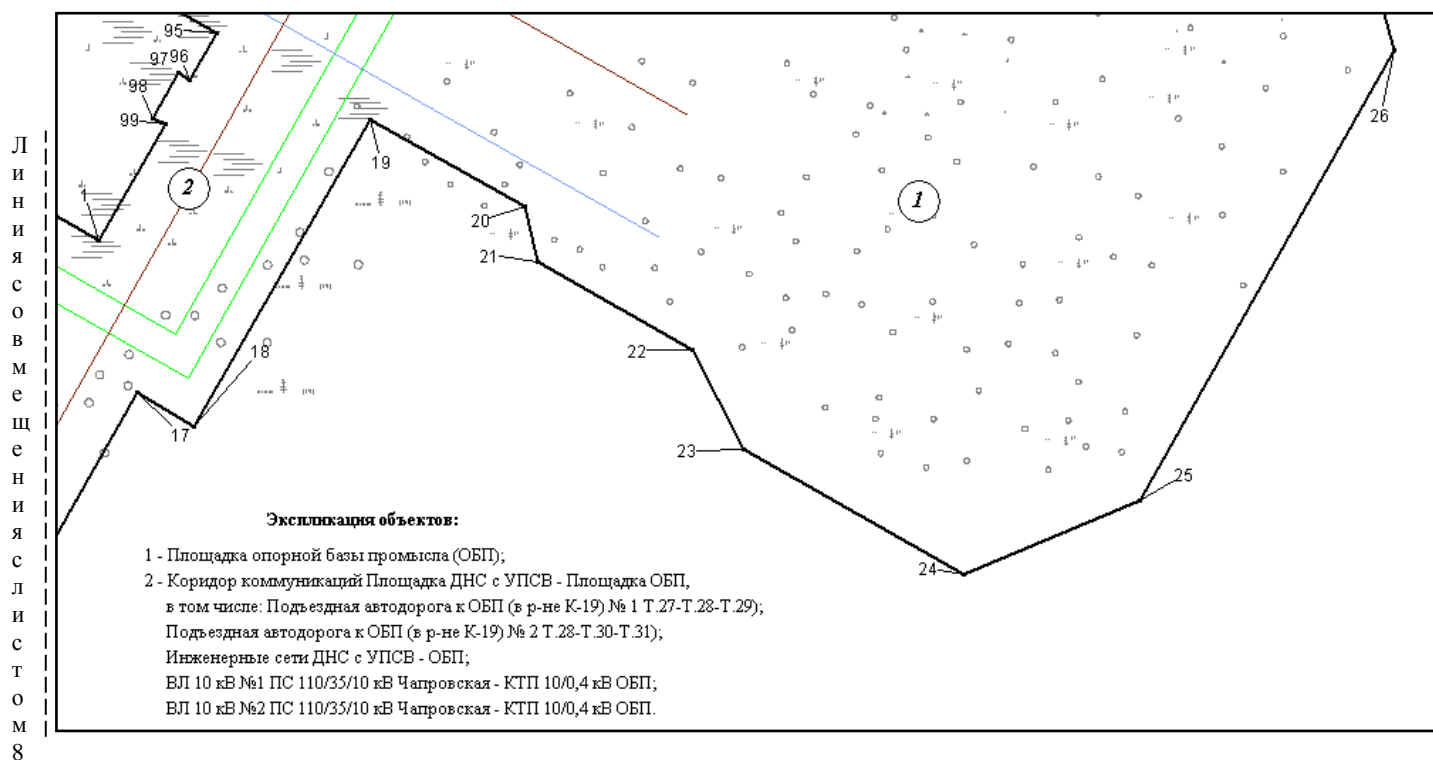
Линия совмещения с листом 8

95
97 96
98
99
1
2
19
20
21
22
18
17
23
24
25
26
1

Экспликация объектов:

1 - Площадка опорной базы промысла (ОБП);
2 - Коридор коммуникаций Площадка ДНС с УПСВ - Площадка ОБП, в том числе: Подъездная автодорога к ОБП (в р-не К-19) № 1 Т.27-Т.28-Т.29);
Подъездная автодорога к ОБП (в р-не К-19) № 2 Т.28-Т.30-Т.31);
Инженерные сети ДНС с УПСВ - ОБП;
ВЛ 10 кВ №1 ПС 110/35/10 кВ Чапровская - КТП 10/0,4 кВ ОБП;
ВЛ 10 кВ №2 ПС 110/35/10 кВ Чапровская - КТП 10/0,4 кВ ОБП.